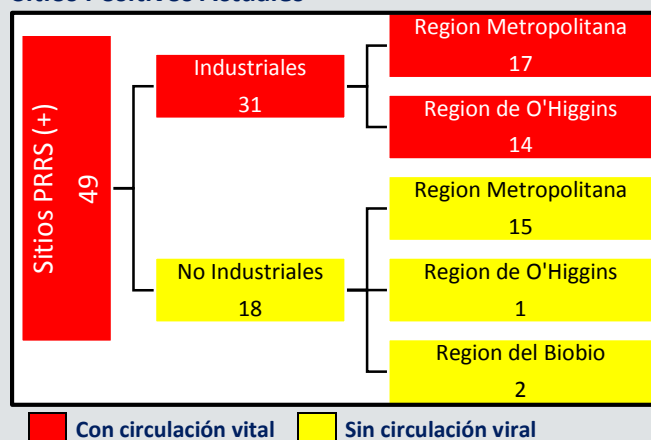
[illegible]

Sitios PRRS (+)
49

Industriales
31

Region Metropolitana
17

Region de O'Higgins
14

No Industriales
18

Region Metropolitana
15

Region de O'Higgins
1

Region del Biobio
2

Con circulación vital
Sin circulación viral